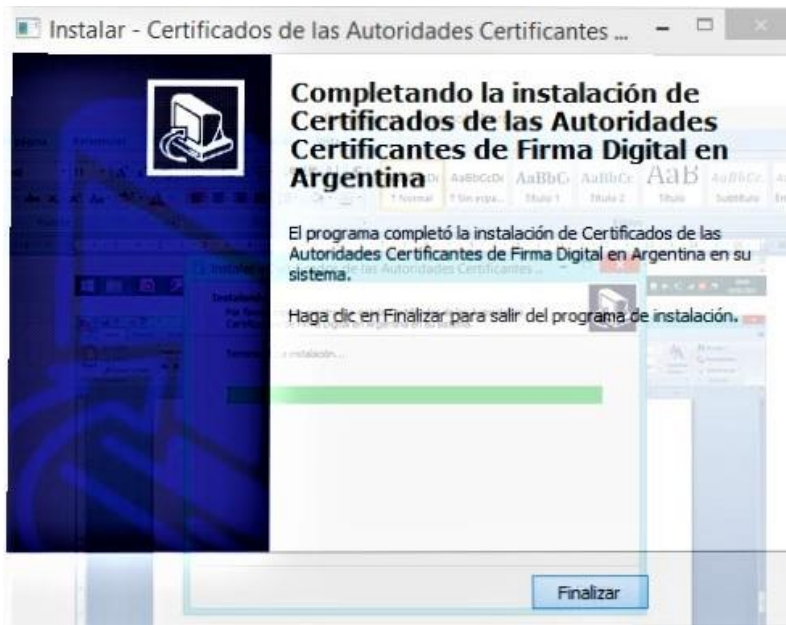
Instalar - Certificados de las Autoridades Certificantes ...

Completando la instalación de Certificados de las Autoridades Certificantes de Firma Digital en Argentina

El programa completó la instalación de Certificados de las Autoridades Certificantes de Firma Digital en Argentina en su sistema.

Haga clic en Finalizar para salir del programa de instalación.

Finalizar